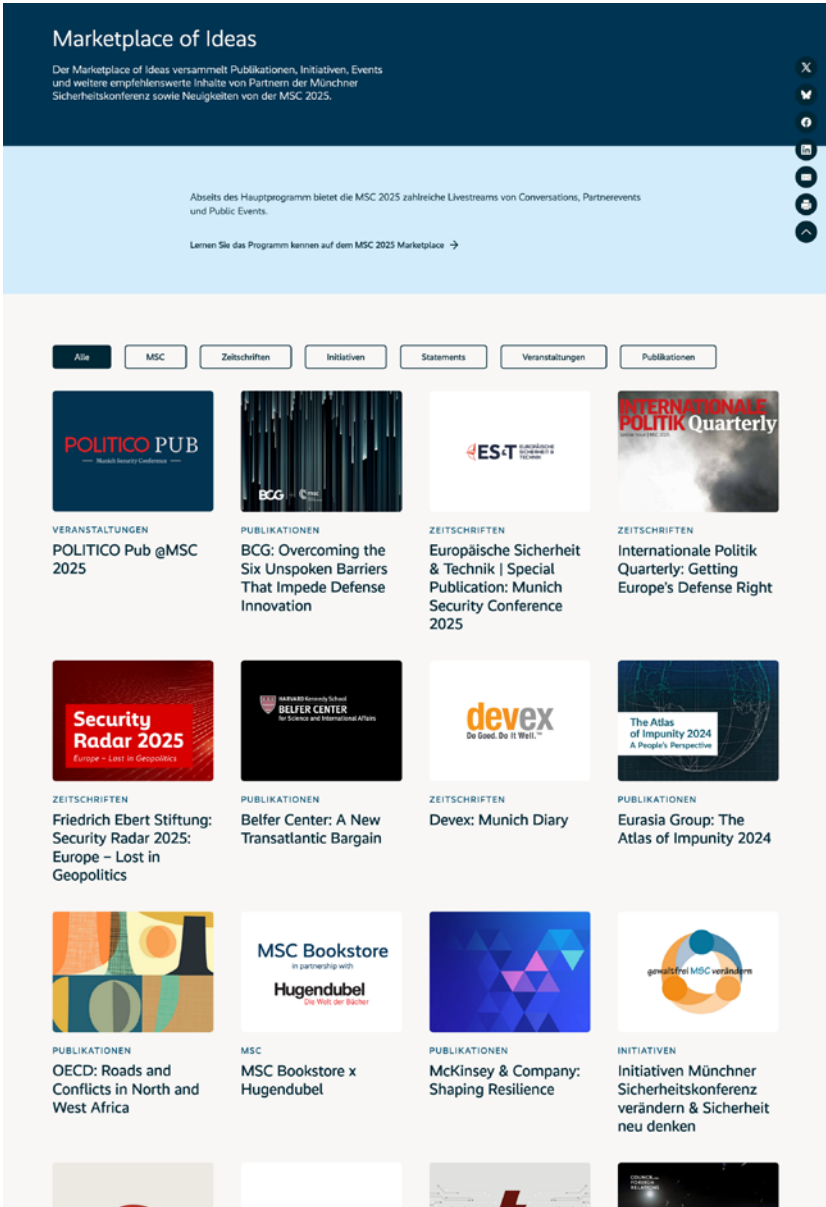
Marketplace of Ideas

Der Marketplace of Ideas versammelt Publikationen, Initiativen, Events und weitere empfehlenswerte Inhalte von Partnern der Münchner Sicherheitskonferenz sowie Neuigkeiten von der MSC 2025.

Abseits des Hauptprogramm bietet die MSC 2025 zahlreiche Livestreams von Conversations, Partnerevents und Public Events.

Lernen Sie das Programm kennen auf dem MSC 2025 Marketplace →

Alle | MSC | Zeitschriften | Initiativen | Statements | Veranstaltungen | Publikationen

POLITICO PUB
Munich Security Conference

VERANSTALTUNGEN
POLITICO Pub @MSC 2025

BCG

PUBLIKATIONEN
BCG: Overcoming the Six Unspoken Barriers That Impede Defense Innovation

ES&T EUROPÄISCHE SICHERHEIT & TECHNIK

ZEITSCHRIFTEN
Europäische Sicherheit & Technik | Special Publication: Munich Security Conference 2025

INTERNATIONALE POLITIK Quarterly

ZEITSCHRIFTEN
Internationale Politik Quarterly: Getting Europe's Defense Right

Security Radar 2025
Europe – Lost in Geopolitics

ZEITSCHRIFTEN
Friedrich Ebert Stiftung: Security Radar 2025: Europe – Lost in Geopolitics

HARVARD Kennedy School
BELFER CENTER
for Science and International Affairs

PUBLIKATIONEN
Belfer Center: A New Transatlantic Bargain

devex
Do Good. Do It Well.™

ZEITSCHRIFTEN
Devex: Munich Diary

The Atlas of Impunity 2024
A People's Perspective

PUBLIKATIONEN
Eurasia Group: The Atlas of Impunity 2024

PUBLIKATIONEN
OECD: Roads and Conflicts in North and West Africa

MSC Bookstore
in partnership with
Hugendubel
Die Welt der Bücher

MSC
MSC Bookstore x Hugendubel

PUBLIKATIONEN
McKinsey & Company: Shaping Resilience

gewaltfrei MSC verändern

INITIATIVEN
Initiativen Münchner Sicherheitskonferenz verändern & Sicherheit neu denken

COUNCIL ON FOREIGN RELATIONS